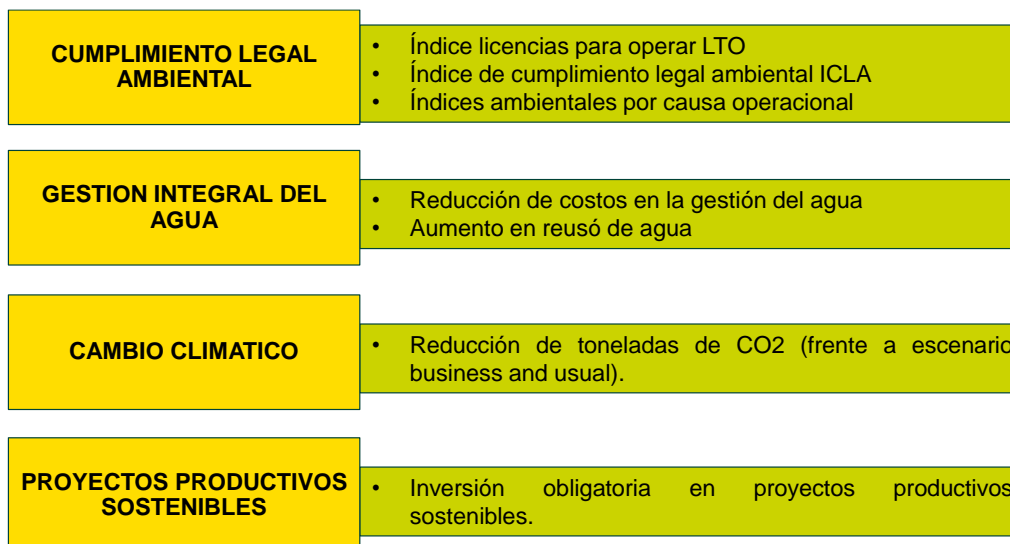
CUMPLIMIENTO LEGAL AMBIENTAL

• Índice licencias para operar LTO
• Índice de cumplimiento legal ambiental ICLA
• Índices ambientales por causa operacional

GESTION INTEGRAL DEL AGUA

• Reducción de costos en la gestión del agua
• Aumento en reusó de agua

CAMBIO CLIMATICO

• Reducción de toneladas de CO2 (frente a escenario business and usual).

PROYECTOS PRODUCTIVOS SOSTENIBLES

• Inversión obligatoria en proyectos productivos sostenibles.